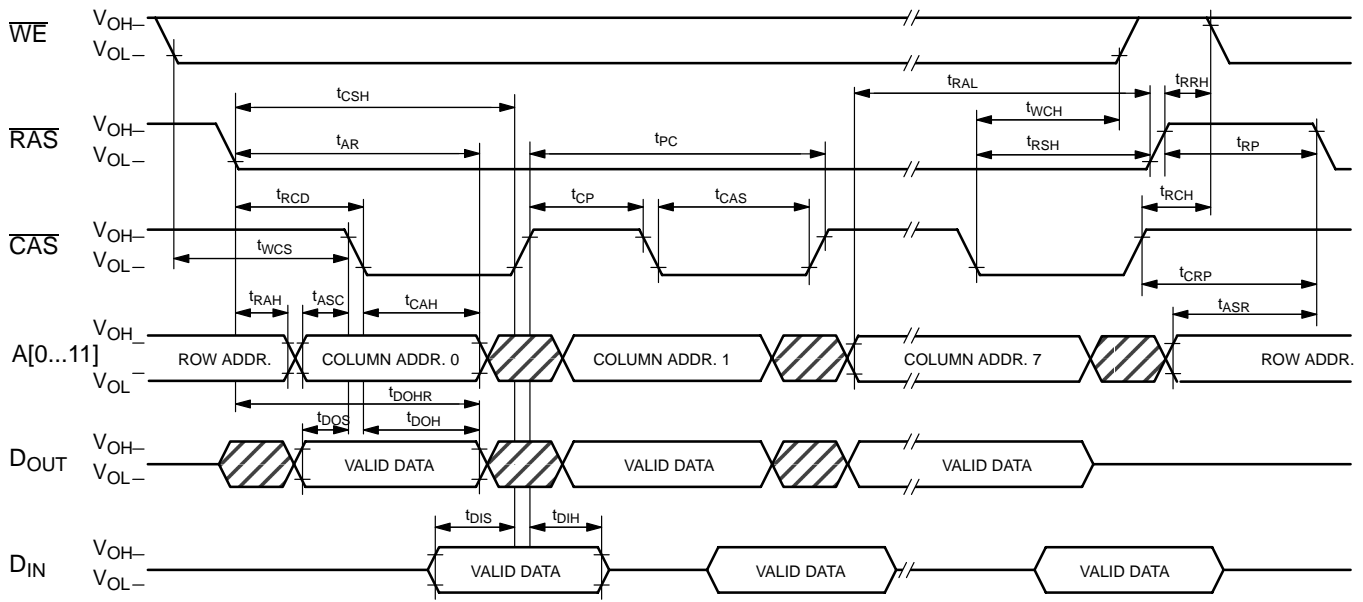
$\overline{WE}$ $V_{OH}$– $V_{OL}$–

$t_{CSH}$ $t_{RAL}$ $t_{RRH}$

$t_{WCH}$

$\overline{RAS}$ $V_{OH}$– $V_{OL}$–

$t_{AR}$ $t_{PC}$ $t_{RSH}$ $t_{RP}$

$t_{RCD}$ $t_{CP}$ $t_{CAS}$ $t_{RCH}$

$\overline{CAS}$ $V_{OH}$– $V_{OL}$–

$t_{WCS}$

$t_{CRP}$

$t_{RAH}$ $t_{ASC}$ $t_{CAH}$ $t_{ASR}$

A[0...11] $V_{OH}$ $V_{OL}$

ROW ADDR. COLUMN ADDR. 0 COLUMN ADDR. 1 COLUMN ADDR. 7 ROW ADDR.

$t_{DOHR}$

$t_{DOS}$ $t_{DOH}$

$D_{OUT}$ $V_{OH}$– $V_{OL}$–

VALID DATA VALID DATA VALID DATA

$t_{DIS}$ $t_{DIH}$

$D_{IN}$ $V_{OH}$– $V_{OL}$–

VALID DATA VALID DATA VALID DATA